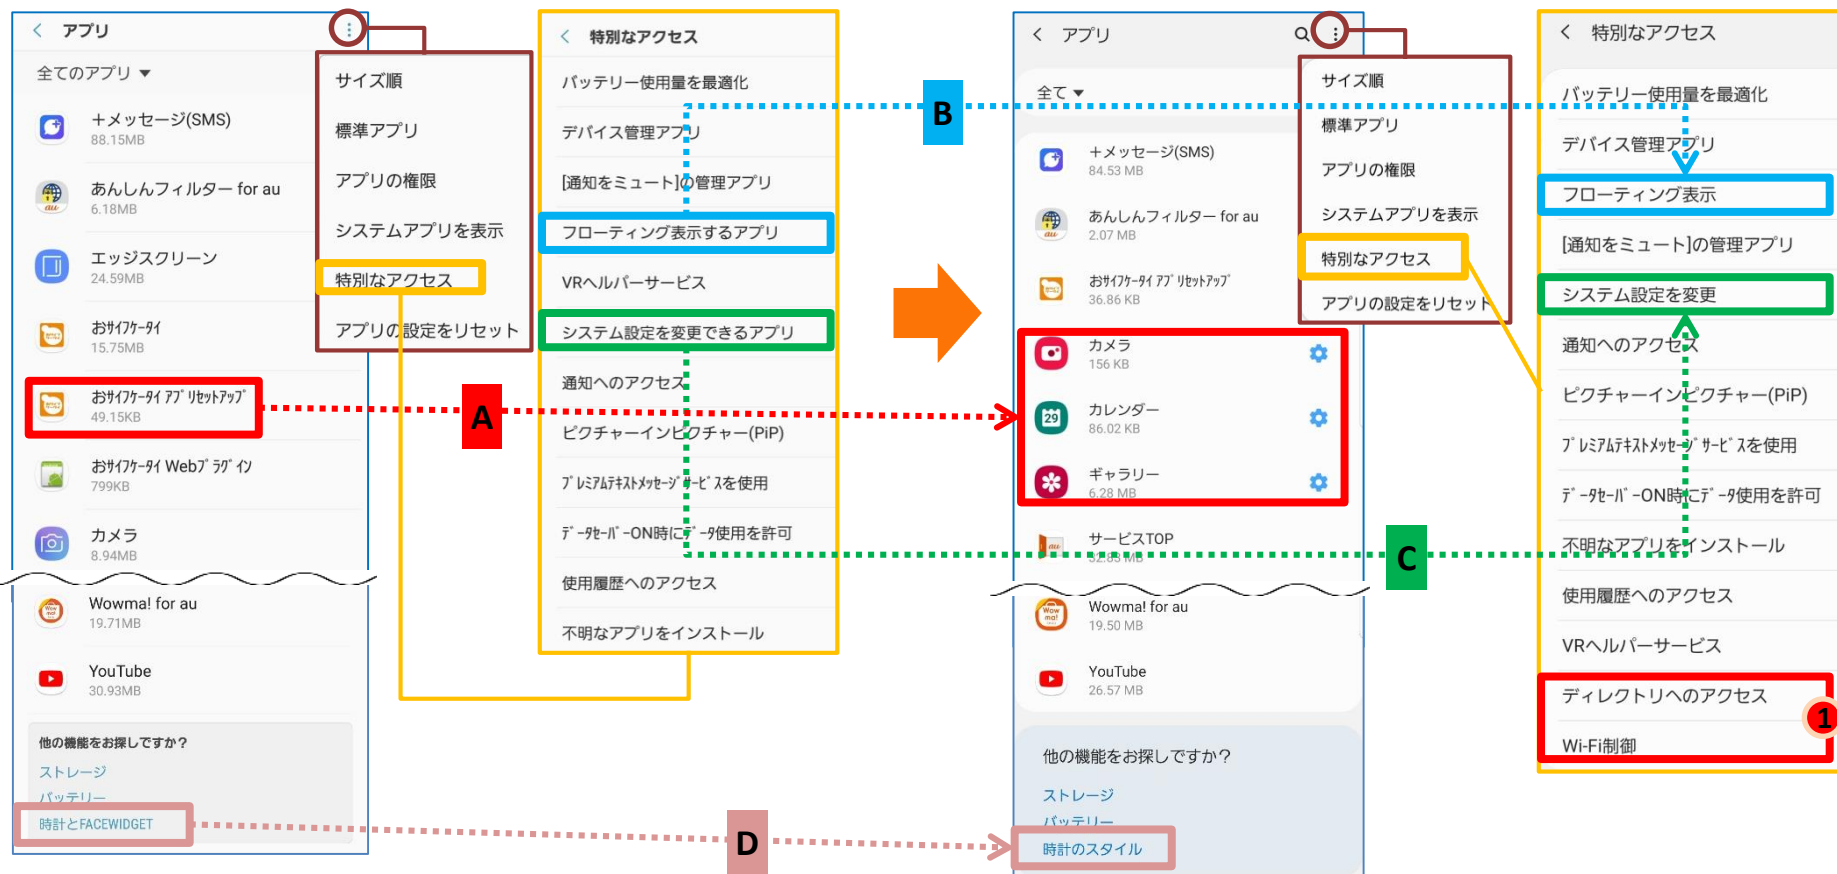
< アプリ

全てのアプリ ▼

+メッセージ(SMS)
88.15MB

あんしんフィルター for au
6.18MB

エッジスクリーン
24.59MB

おサイフケータイ
15.75MB

おサイフケータイ アプ リセットアップ
49.15KB

おサイフケータイ Webブ ラグ イン
799KB

カメラ
8.94MB

Wowma! for au
19.71MB

YouTube
30.93MB

他の機能をお探しですか?
ストレージ
バッテリー
時計とFACEWIDGET

サイズ順
標準アプリ
アプリの権限
システムアプリを表示
特別なアクセス
アプリの設定をリセット

< 特別なアクセス
バッテリー使用量を最適化
デバイス管理アプリ
[通知をミュート]の管理アプリ
フローティング表示するアプリ
VRヘルパーサービス
システム設定を変更できるアプリ
通知へのアクセス
ピクチャーインピクチャー(PiP)
プレミアムテキストメッセージサービスを使用
データセーバーON時にデータ使用を許可
使用履歴へのアクセス
不明なアプリをインストール

A
B
C
D

< アプリ
全て ▼
+メッセージ(SMS)
84.53 MB
あんしんフィルター for au
2.07 MB
おサイフケータイ アプ リセットアップ
36.86 KB
カメラ
156 KB
カレンダー
86.02 KB
ギャラリー
6.28 MB
サービスTOP
52.85 MB
Wowma! for au
19.50 MB
YouTube
26.57 MB
他の機能をお探しですか?
ストレージ
バッテリー
時計のスタイル

サイズ順
標準アプリ
アプリの権限
システムアプリを表示
特別なアクセス
アプリの設定をリセット

< 特別なアクセス
バッテリー使用量を最適化
デバイス管理アプリ
フローティング表示
[通知をミュート]の管理アプリ
システム設定を変更
通知へのアクセス
ピクチャーインピクチャー(PiP)
プレミアムテキストメッセージサービスを使用
データセーバーON時にデータ使用を許可
不明なアプリをインストール
使用履歴へのアクセス
VRヘルパーサービス
ディレクトリへのアクセス
Wi-Fi制御
1